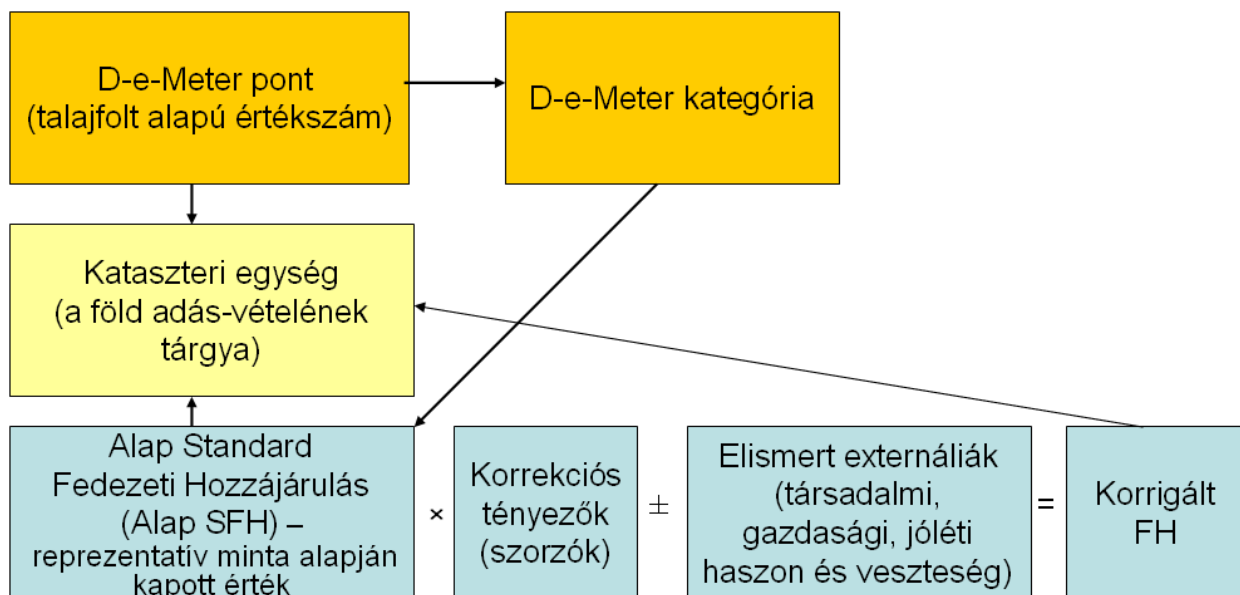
D-e-Meter pont (talajfolt alapú értékszám)

D-e-Meter kategória

Kataszteri egység (a föld adás-vételének tárgya)

Alap Standard Fedezeti Hozzájárulás (Alap SFH) – reprezentatív minta alapján kapott érték

×

Korrekciós tényezők (szorzók)

±

Elismert externáliák (társadalmi, gazdasági, jóléti haszon és veszteség)

=

Korrigált FH